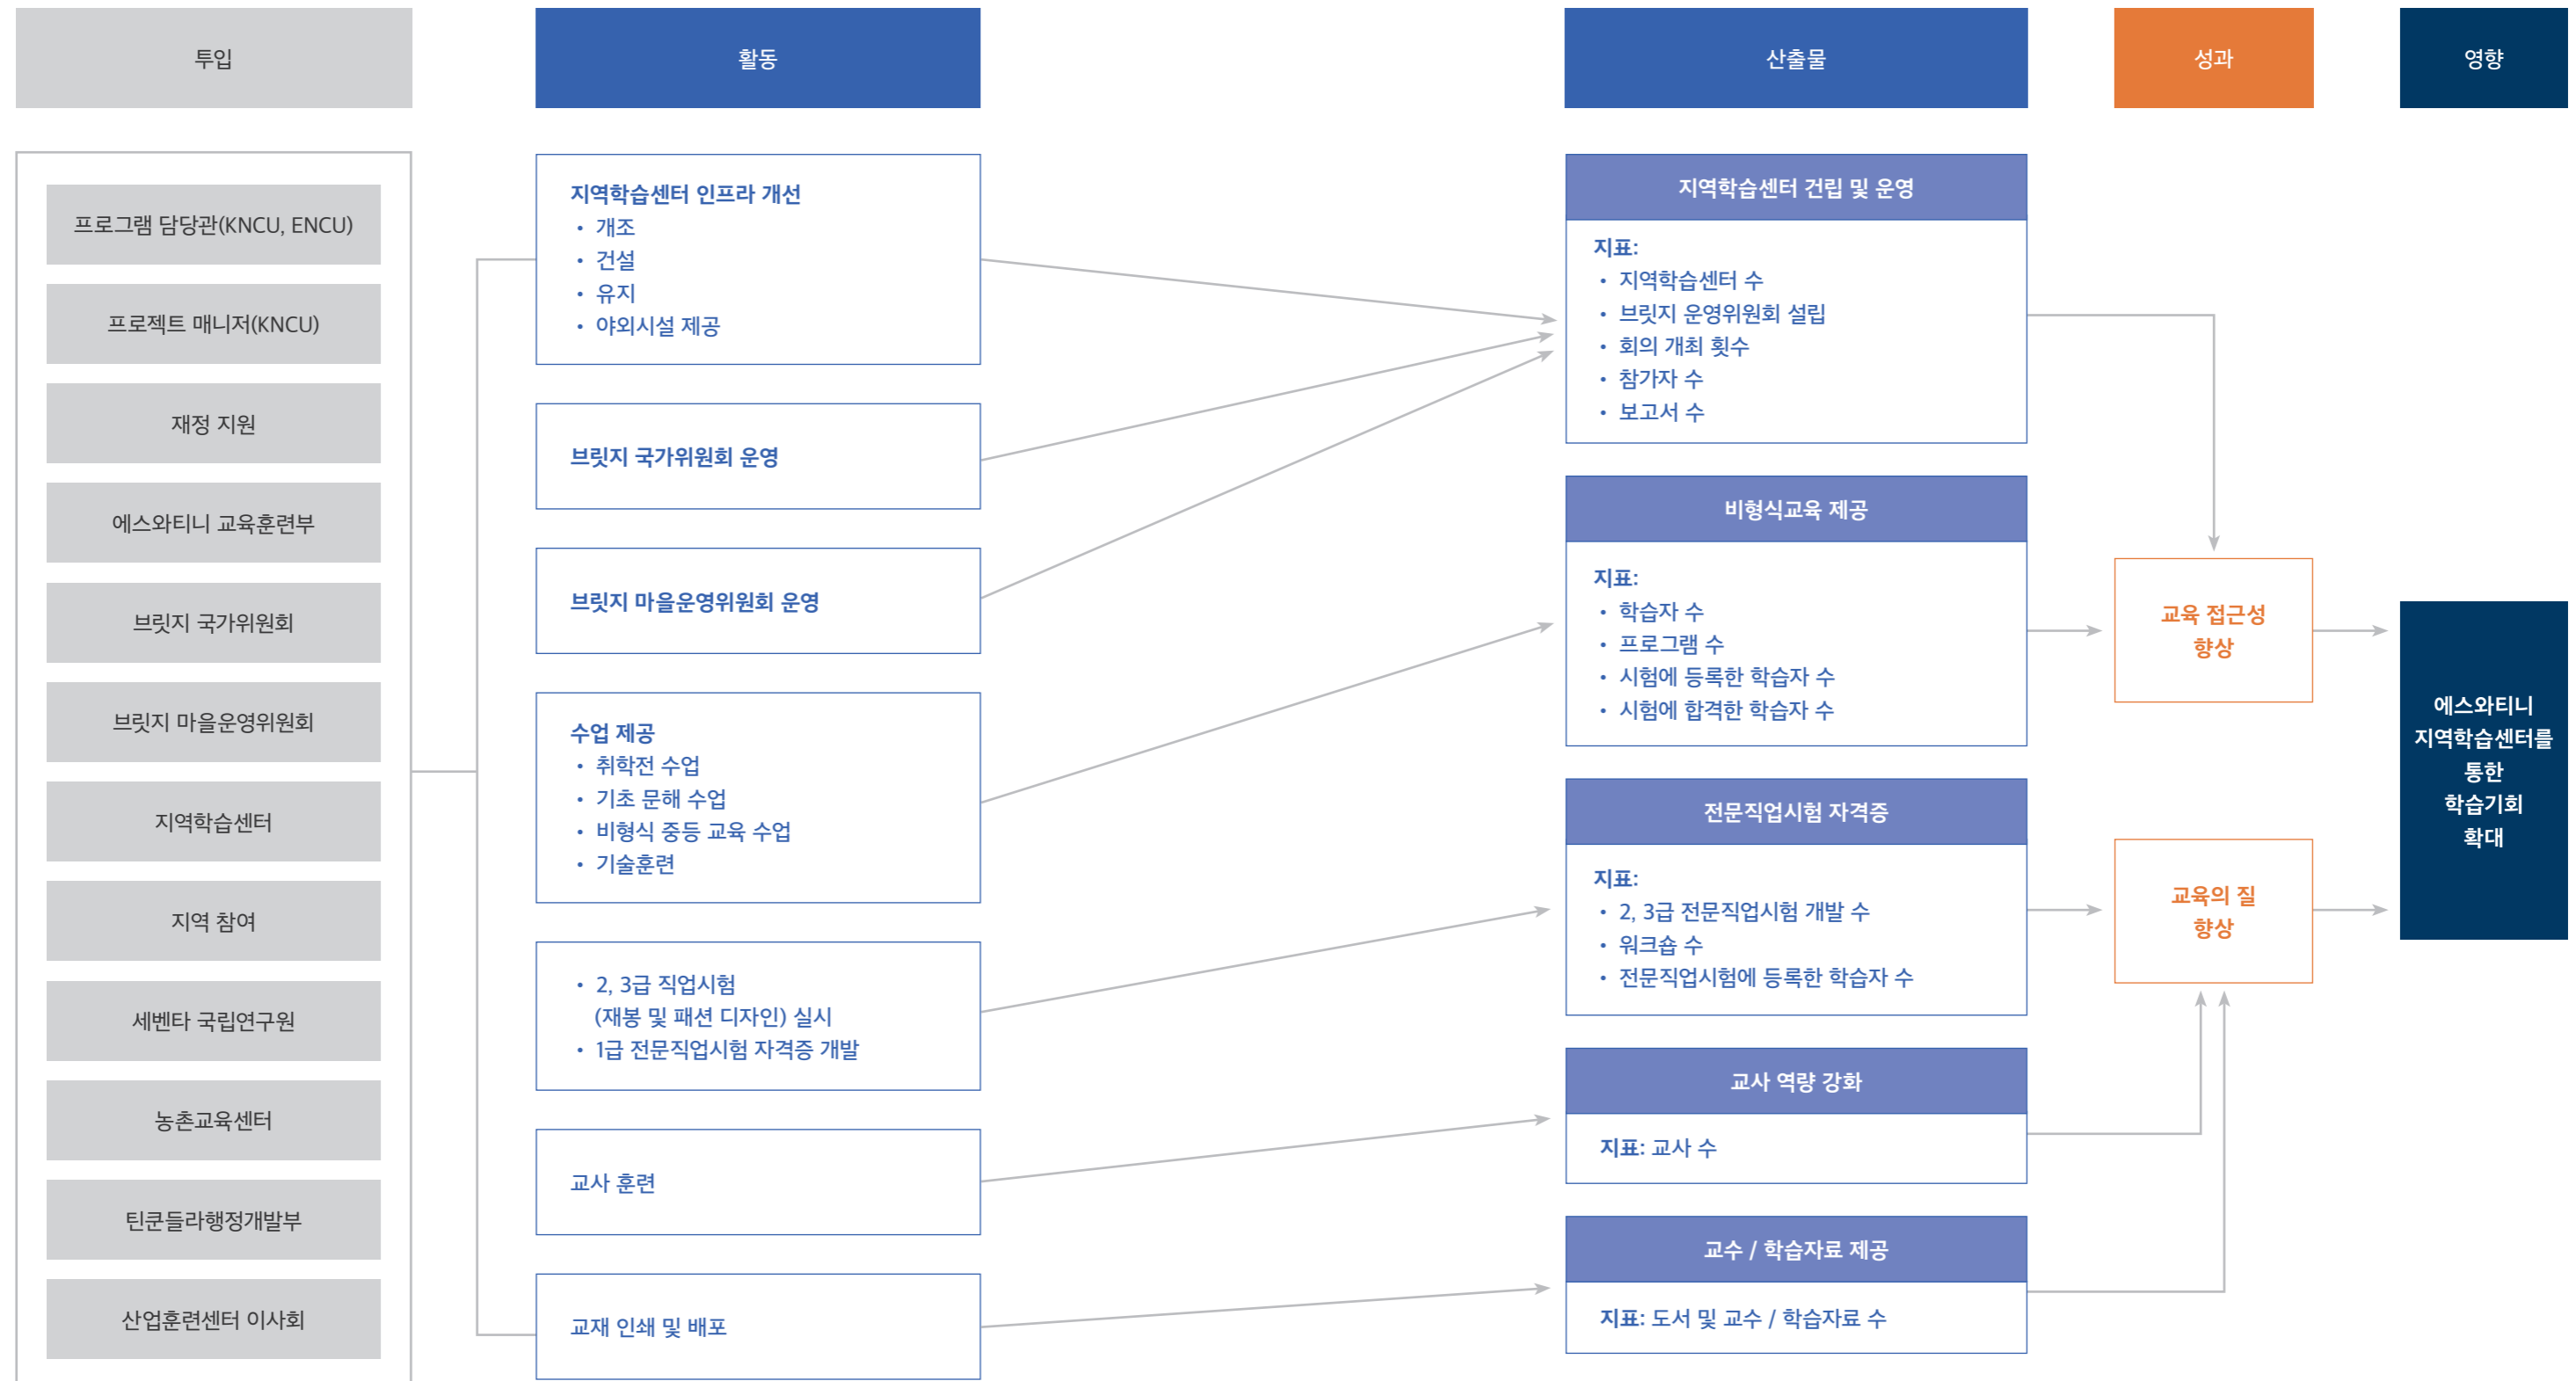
투입

활동

산출물

성과

영향

프로그램 담당관(KNCU, ENCU)

프로젝트 매니저(KNCU)

재정 지원

에스와티니 교육훈련부

브릿지 국가위원회

브릿지 마을운영위원회

지역학습센터

지역 참여

세벤타 국립연구원

농촌교육센터

틴쿤들라행정개발부

산업훈련센터 이사회

지역학습센터 인프라 개선
• 개조
• 건설
• 유지
• 야외시설 제공

브릿지 국가위원회 운영

브릿지 마을운영위원회 운영

수업 제공
• 취학전 수업
• 기초 문해 수업
• 비형식 중등 교육 수업
• 기술훈련

• 2, 3급 직업시험 (재봉 및 패션 디자인) 실시
• 1급 전문직업시험 자격증 개발

교사 훈련

교재 인쇄 및 배포

지역학습센터 건립 및 운영

지표:
• 지역학습센터 수
• 브릿지 운영위원회 설립
• 회의 개최 횟수
• 참가자 수
• 보고서 수

비형식교육 제공

지표:
• 학습자 수
• 프로그램 수
• 시험에 등록한 학습자 수
• 시험에 합격한 학습자 수

전문직업시험 자격증

지표:
• 2, 3급 전문직업시험 개발 수
• 워크숍 수
• 전문직업시험에 등록한 학습자 수

교사 역량 강화

지표: 교사 수

교수 / 학습자료 제공

지표: 도서 및 교수 / 학습자료 수

교육 접근성 향상

교육의 질 향상

에스와티니 지역학습센터를 통한 학습기회 확대